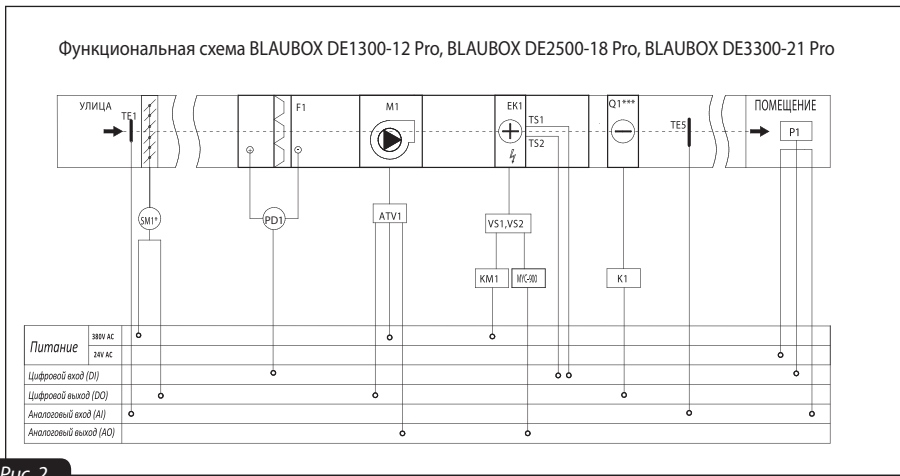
Функциональная схема BLAUBOX DE1300-12 Pro, BLAUBOX DE2500-18 Pro, BLAUBOX DE3300-21 Pro

УЛИЦА
TE1
F1
M1
EK1
TS1
TS2
Q1***
TE5
ПОМЕЩЕНИЕ
P1

SM1*
PD1
ATV1
VS1,VS2
KM1
MYC-900
K1

Питание
380V AC
24V AC
Цифровой вход (DI)
Цифровой выход (DO)
Аналоговый вход (AI)
Аналоговый выход (AO)

Рис. 2